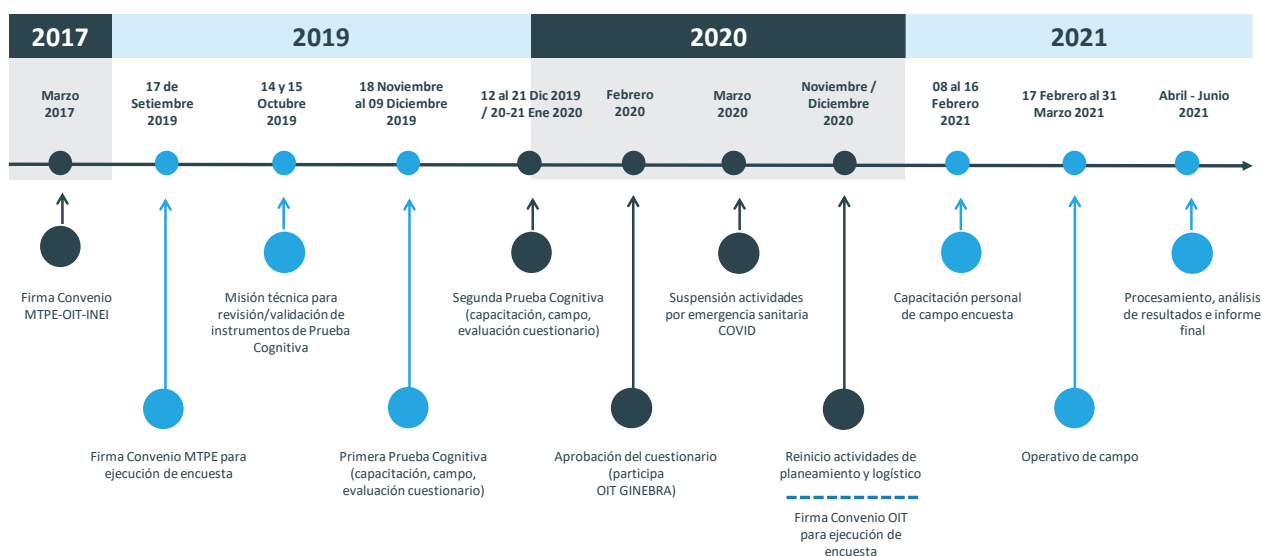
2017

2019

2020

2021

Marzo 2017

17 de Setiembre 2019

14 y 15 Octubre 2019

18 Noviembre al 09 Diciembre 2019

12 al 21 Dic 2019 / 20-21 Ene 2020

Febrero 2020

Marzo 2020

Noviembre / Diciembre 2020

08 al 16 Febrero 2021

17 Febrero al 31 Marzo 2021

Abril - Junio 2021

Firma Convenio MTPE-OIT-INEI

Firma Convenio MTPE para ejecución de encuesta

Misión técnica para revisión/validación de instrumentos de Prueba Cognitiva

Primera Prueba Cognitiva (capacitación, campo, evaluación cuestionario)

Segunda Prueba Cognitiva (capacitación, campo, evaluación cuestionario)

Aprobación del cuestionario (participa OIT GINEBRA)

Suspensión actividades por emergencia sanitaria COVID

Reinicio actividades de planeamiento y logístico

Firma Convenio OIT para ejecución de encuesta

Capacitación personal de campo encuesta

Operativo de campo

Procesamiento, análisis de resultados e informe final